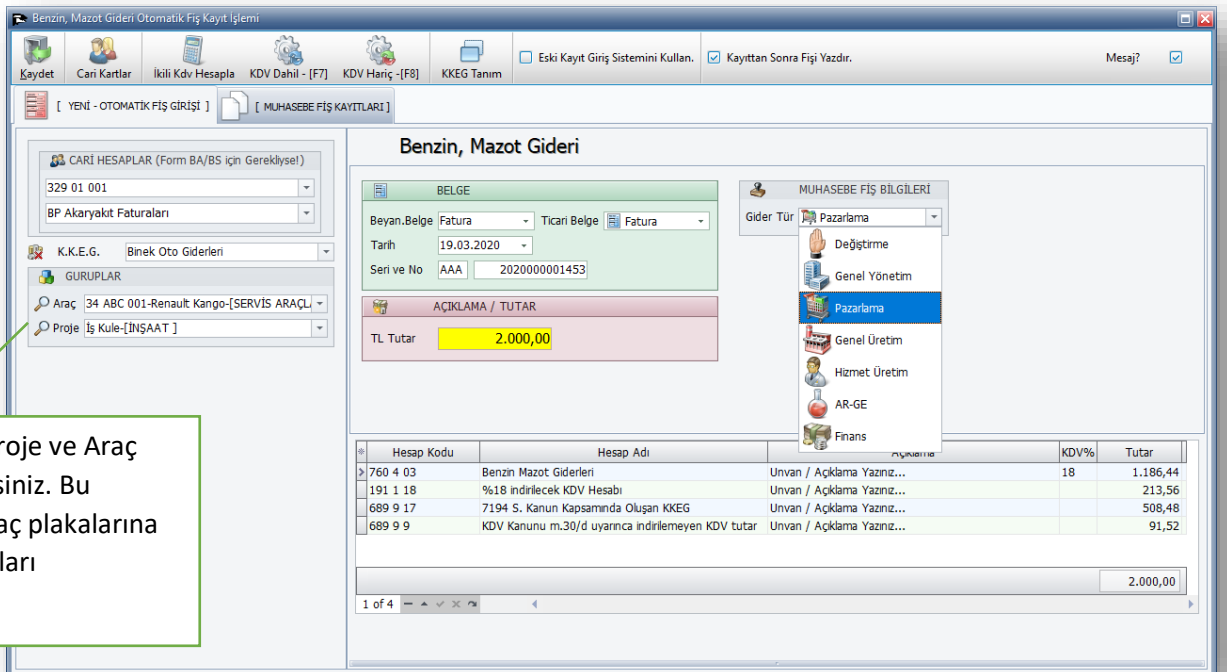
Benzin, Mazot Gideri Otomatik Fiş Kayıt İşlemi

Kaydet | Cari Kartlar | İkili Kdv Hesapla | KDV Dahil - [F7] | KDV Hariç -[F8] | KKEG Tanım | Eski Kayıt Giriş Sistemini Kullan. | Kayıttan Sonra Fişi Yazdır. | Mesaj?

[ YENİ - OTOMATİK FİŞ GİRİŞİ ] [ MUHASEBE FİŞ KAYITLARI ]

CARİ HESAPLAR (Form BA/BS için Gerekliyse!)
329 01 001
BP Akaryakıt Faturaları

K.K.E.G. Binek Oto Giderleri

GURUPLAR
Araç 34 ABC 001-Renault Kango-[SERVİS ARAÇL
Proje İş Kule-[İNŞAAT ]

roje ve Araç
siniz. Bu
aç plakalarına
ları

Benzin, Mazot Gideri

BELGE
Beyan.Belge Fatura Ticari Belge Fatura
Tarih 19.03.2020
Seri ve No AAA 2020000001453

AÇIKLAMA / TUTAR
TL Tutar 2.000,00

MUHASEBE FİŞ BİLGİLERİ
Gider Tür Pazarlama
Değiştirme
Genel Yönetim
Pazarlama
Genel Üretim
Hizmet Üretim
AR-GE
Finans

| Hesap Kodu | Hesap Adı | Açıklama | KDV% | Tutar |
|---|---|---|---|---|
| 760 4 03 | Benzin Mazot Giderleri | Unvan / Açıklama Yazınız... | 18 | 1.186,44 |
| 191 1 18 | %18 indirilecek KDV Hesabı | Unvan / Açıklama Yazınız... | | 213,56 |
| 689 9 17 | 7194 S. Kanun Kapsamında Oluşan KKEG | Unvan / Açıklama Yazınız... | | 508,48 |
| 689 9 9 | KDV Kanunu m.30/d uyarınca indirilemeyen KDV tutar | Unvan / Açıklama Yazınız... | | 91,52 |

2.000,00
1 of 4